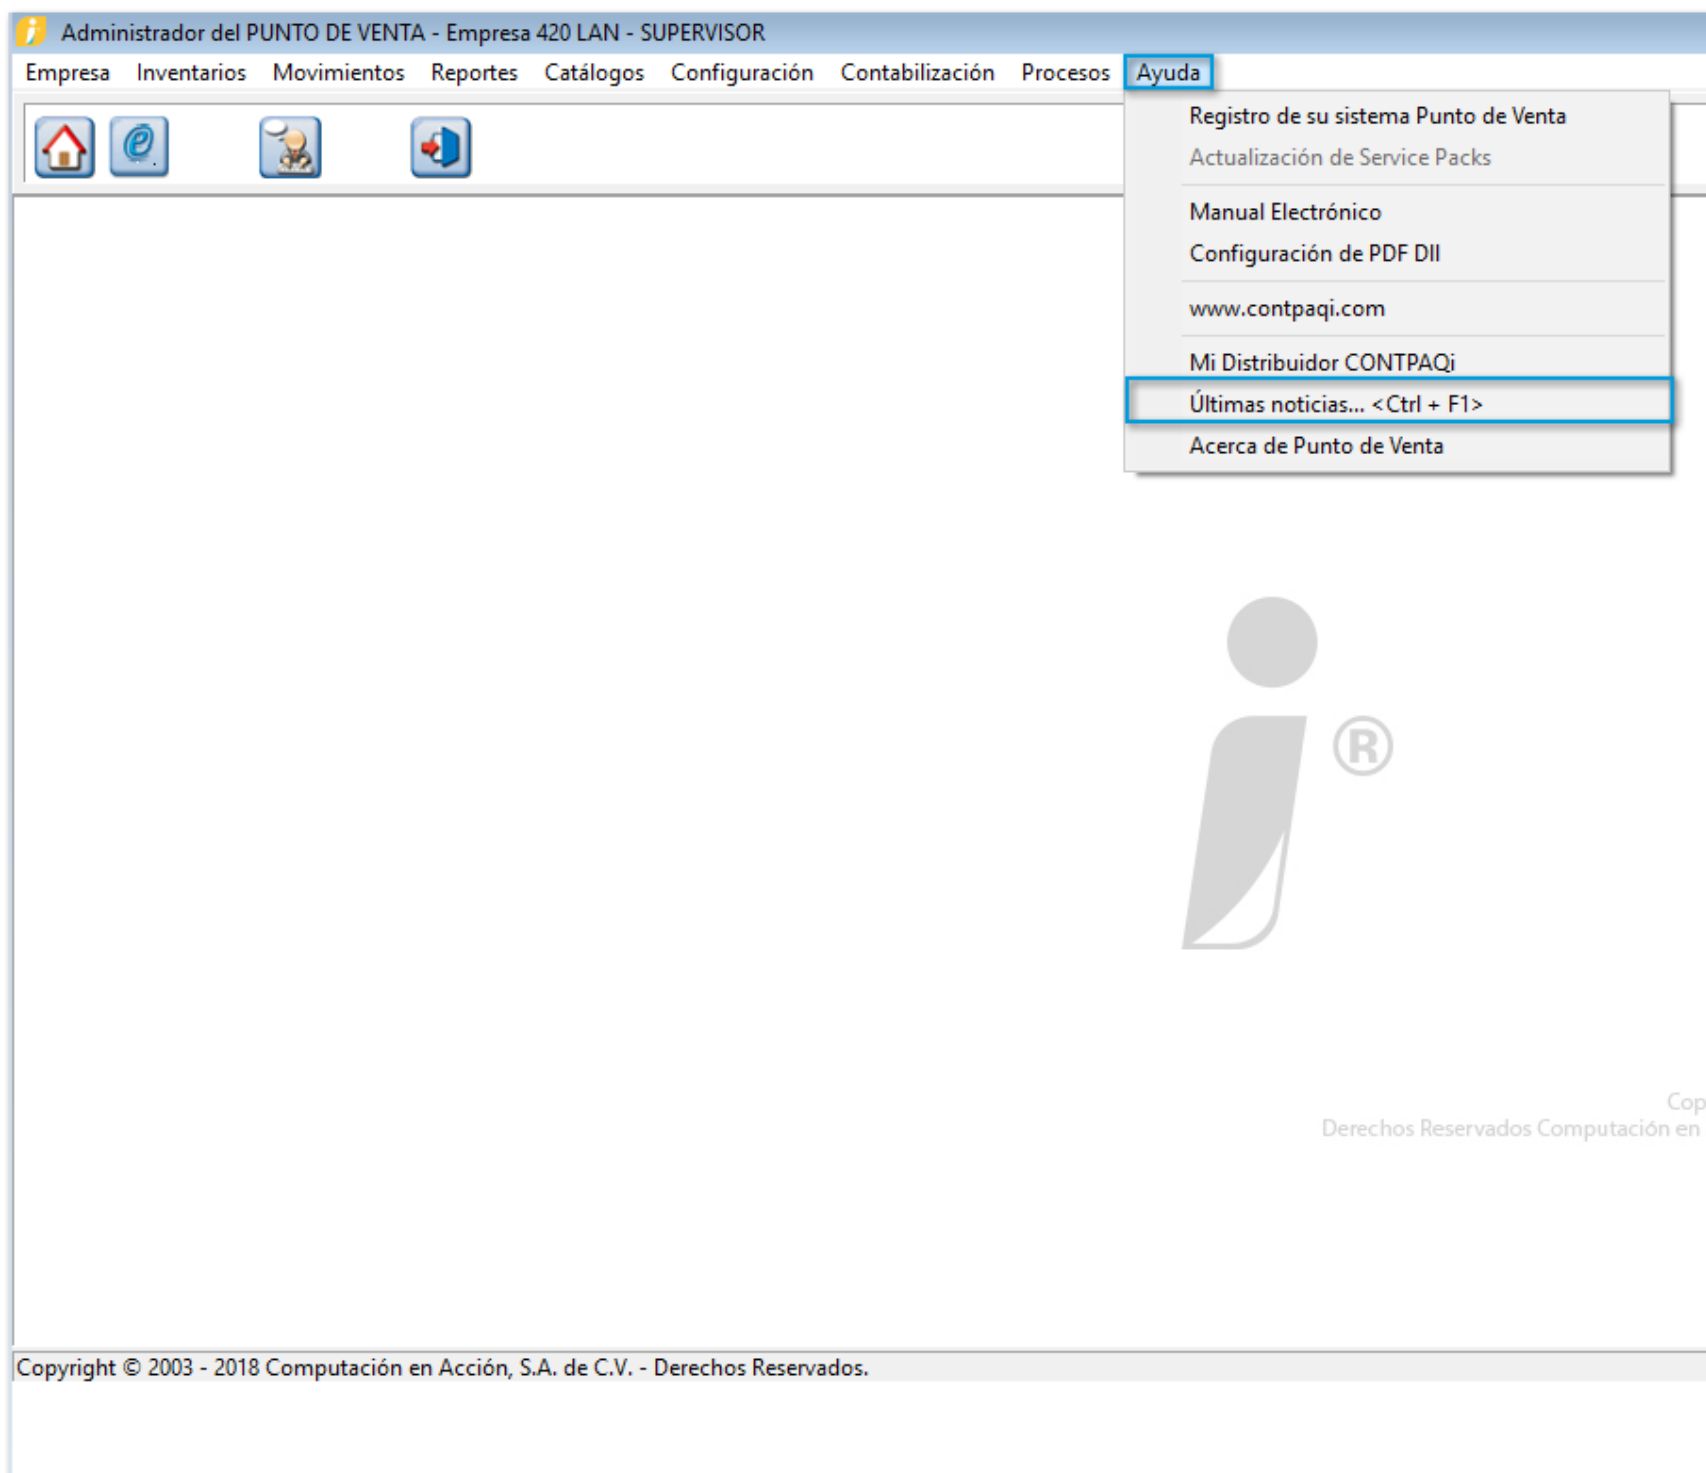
Administrador del PUNTO DE VENTA - Empresa 420 LAN - SUPERVISOR

Empresa Inventarios Movimientos Reportes Catálogos Configuración Contabilización Procesos Ayuda

Registro de su sistema Punto de Venta
Actualización de Service Packs
Manual Electrónico
Configuración de PDF DII
www.contpaqi.com
Mi Distribuidor CONTPAQi
Últimas noticias... <Ctrl + F1>
Acerca de Punto de Venta

®

Cop
Derechos Reservados Computación en

Copyright © 2003 - 2018 Computación en Acción, S.A. de C.V. - Derechos Reservados.